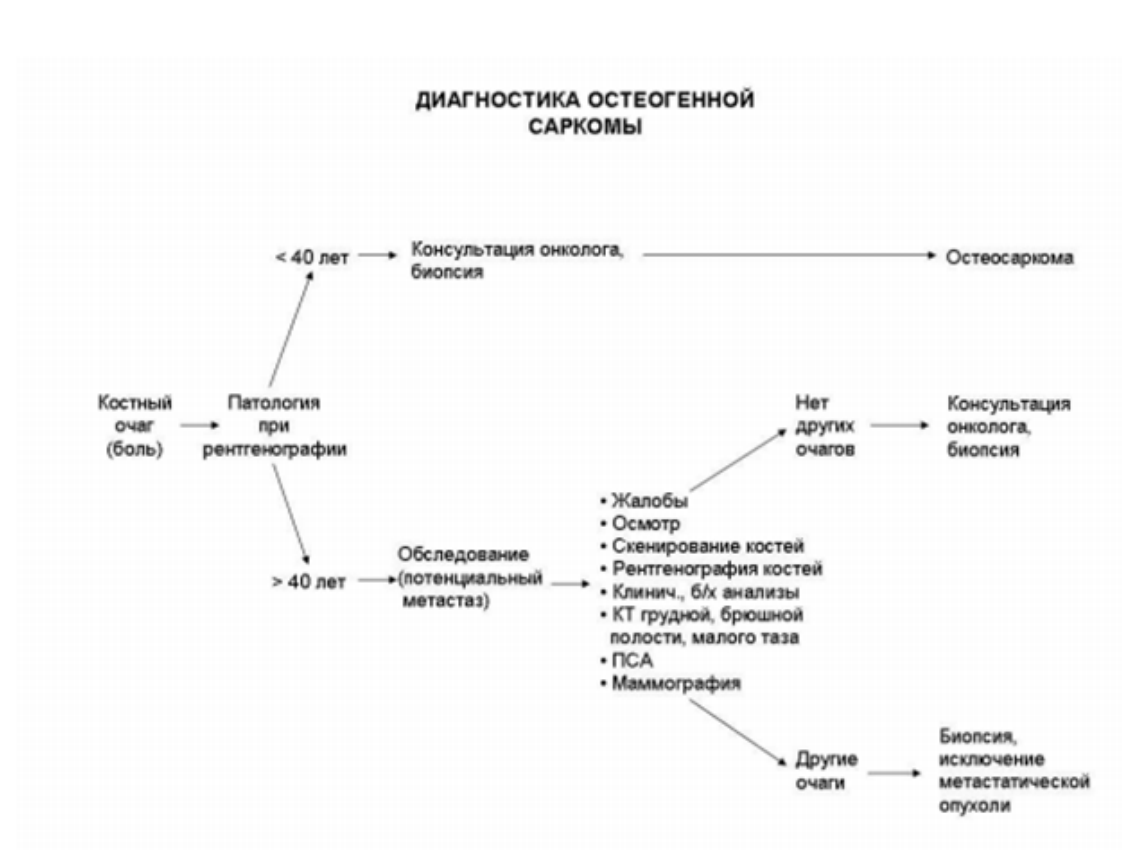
ДИАГНОСТИКА ОСТЕОГЕННОЙ САРКОМЫ

Костный очаг (боль)

Патология при рентгенографии

< 40 лет

Консультация онколога, биопсия

Остеосаркома

> 40 лет

Обследование (потенциальный метастаз)

• Жалобы
• Осмотр
• Скенирование костей
• Рентгенография костей
• Клинич., б/х анализы
• КТ грудной, брюшной полости, малого таза
• ПСА
• Маммография

Нет других очагов

Консультация онколога, биопсия

Другие очаги

Биопсия, исключение метастатической опухоли